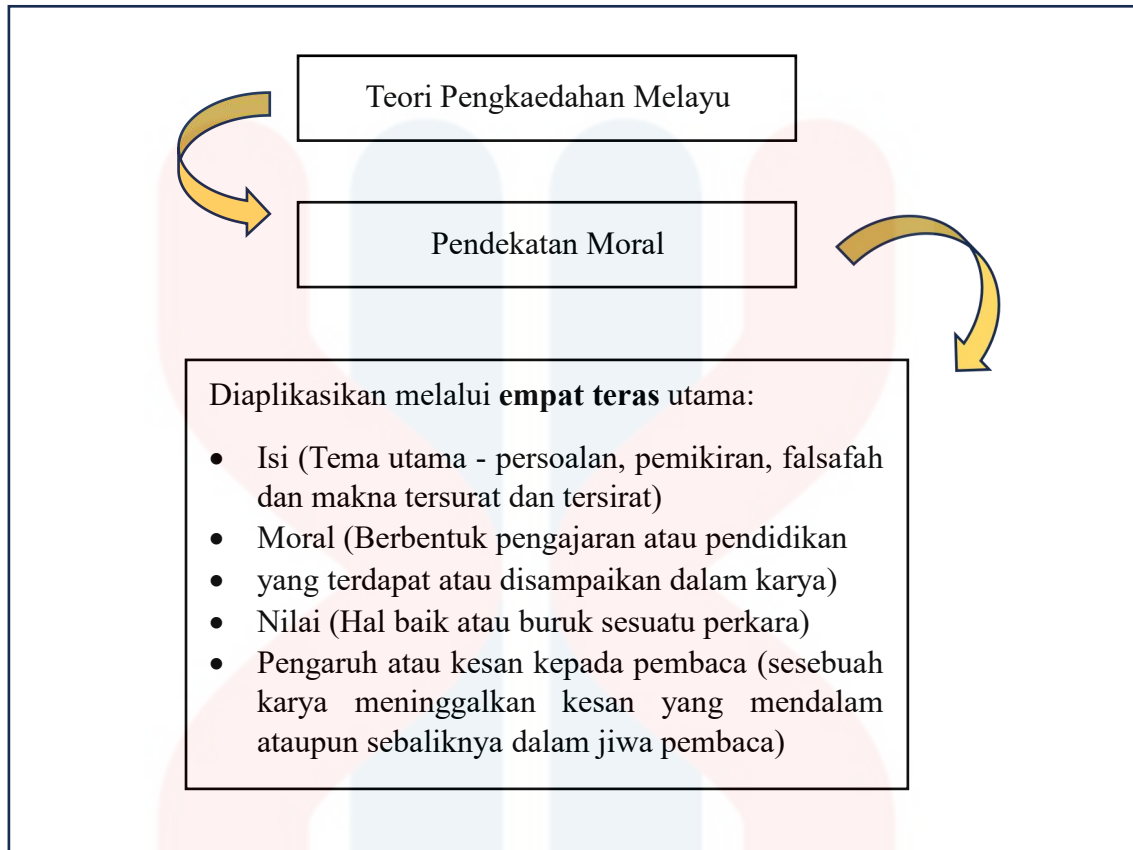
Teori Pengkaedahan Melayu

Pendekatan Moral

Diaplikasikan melalui **empat teras** utama:

- Isi (Tema utama - persoalan, pemikiran, falsafah dan makna tersurat dan tersirat)
- Moral (Berbentuk pengajaran atau pendidikan
- yang terdapat atau disampaikan dalam karya)
- Nilai (Hal baik atau buruk sesuatu perkara)
- Pengaruh atau kesan kepada pembaca (sesebuah karya meninggalkan kesan yang mendalam ataupun sebaliknya dalam jiwa pembaca)